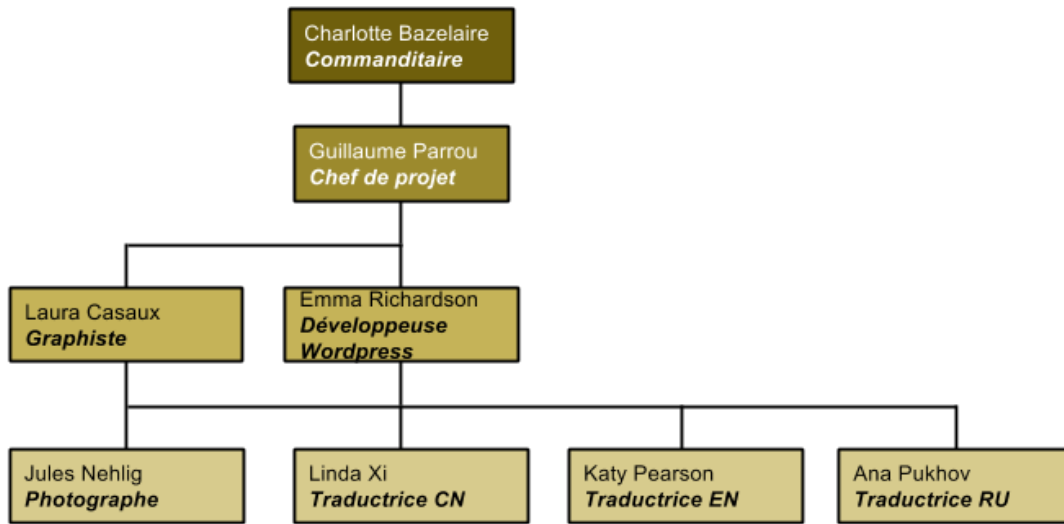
Charlotte Bazelaire
Commanditaire

Guillaume Parrou
Chef de projet

Laura Casaux
Graphiste

Emma Richardson
Développeuse Wordpress

Jules Nehlig
Photographe

Linda Xi
Traductrice CN

Katy Pearson
Traductrice EN

Ana Pukhov
Traductrice RU